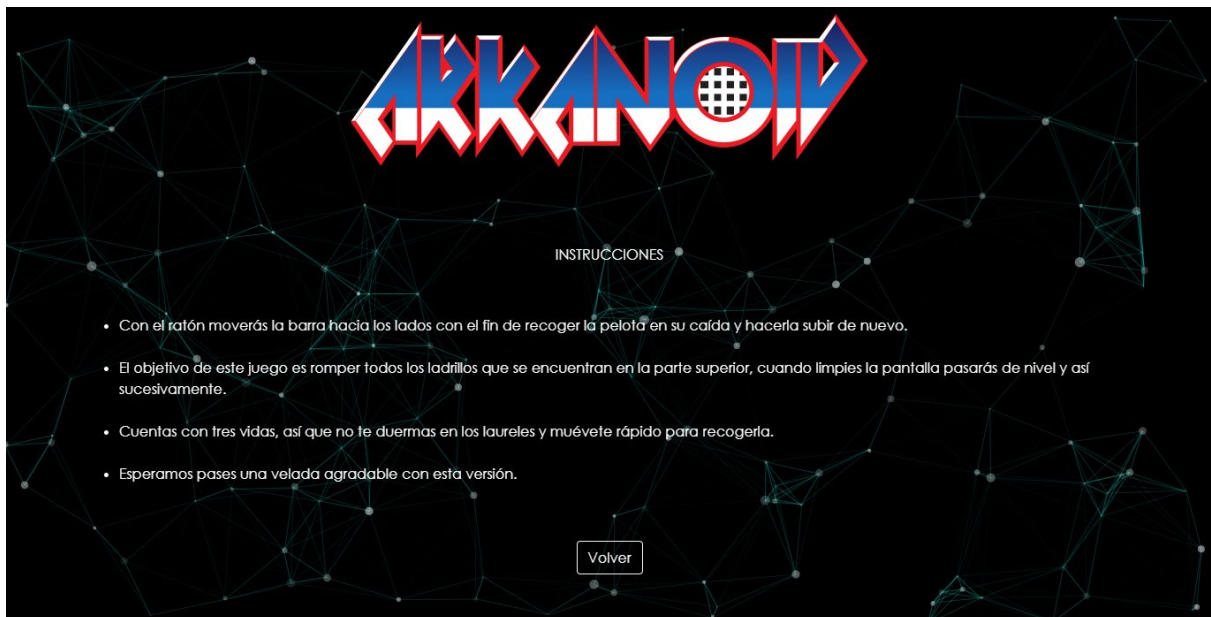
ARKANOID

INSTRUCCIONES

- Con el ratón moverás la barra hacia los lados con el fin de recoger la pelota en su caída y hacerla subir de nuevo.
- El objetivo de este juego es romper todos los ladrillos que se encuentran en la parte superior, cuando limpies la pantalla pasarás de nivel y así sucesivamente.
- Cuentas con tres vidas, así que no te duermas en los laureles y muévete rápido para recogerla.
- Esperamos pases una velada agradable con esta versión.

Volver